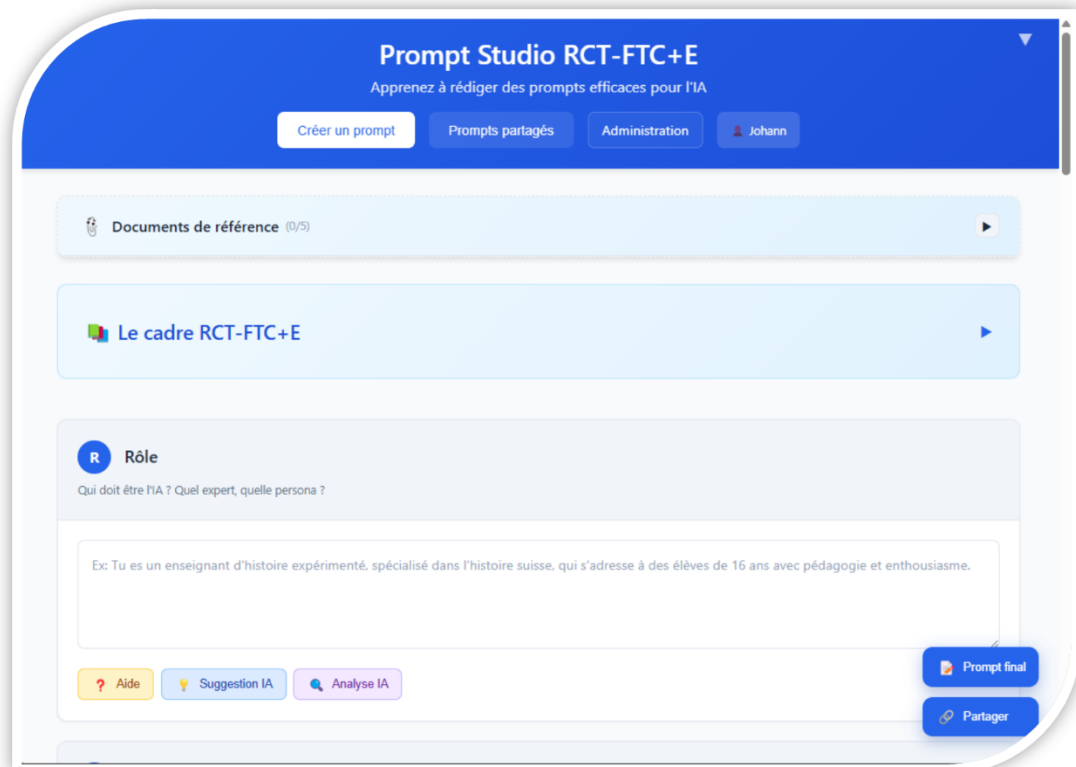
Prompt Studio RCT-FTC+E

Apprenez à rédiger des prompts efficaces pour l'IA

Créer un prompt
Prompts partagés
Administration
Johann

Documents de référence (0/5)

Le cadre RCT-FTC+E

R
Rôle
Qui doit être l'IA ? Quel expert, quelle persona ?

Ex: Tu es un enseignant d'histoire expérimenté, spécialisé dans l'histoire suisse, qui s'adresse à des élèves de 16 ans avec pédagogie et enthousiasme.

Aide
Suggestion IA
Analyse IA

Prompt final
Partager